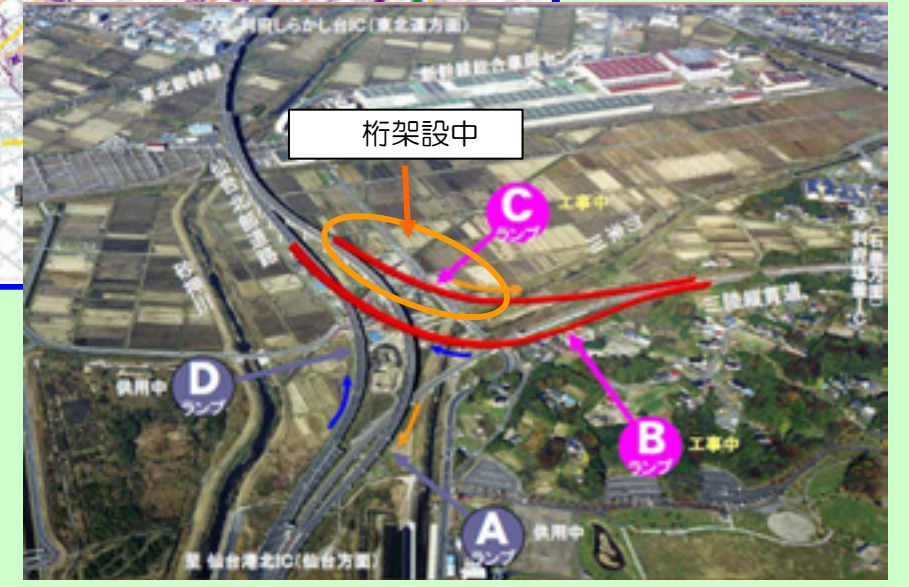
利府しらかし台IC（東北道方面）

新幹線総合車両センター

東北新幹線

桁架設中

仙台北部道路

C
ランプ
工事中

砂押川

三陸縦貫道

（石巻・利府塩釜IC方面）

D
ランプ
供用中

B
ランプ
工事中

A
ランプ
供用中

至 仙台港北IC（仙台方面）